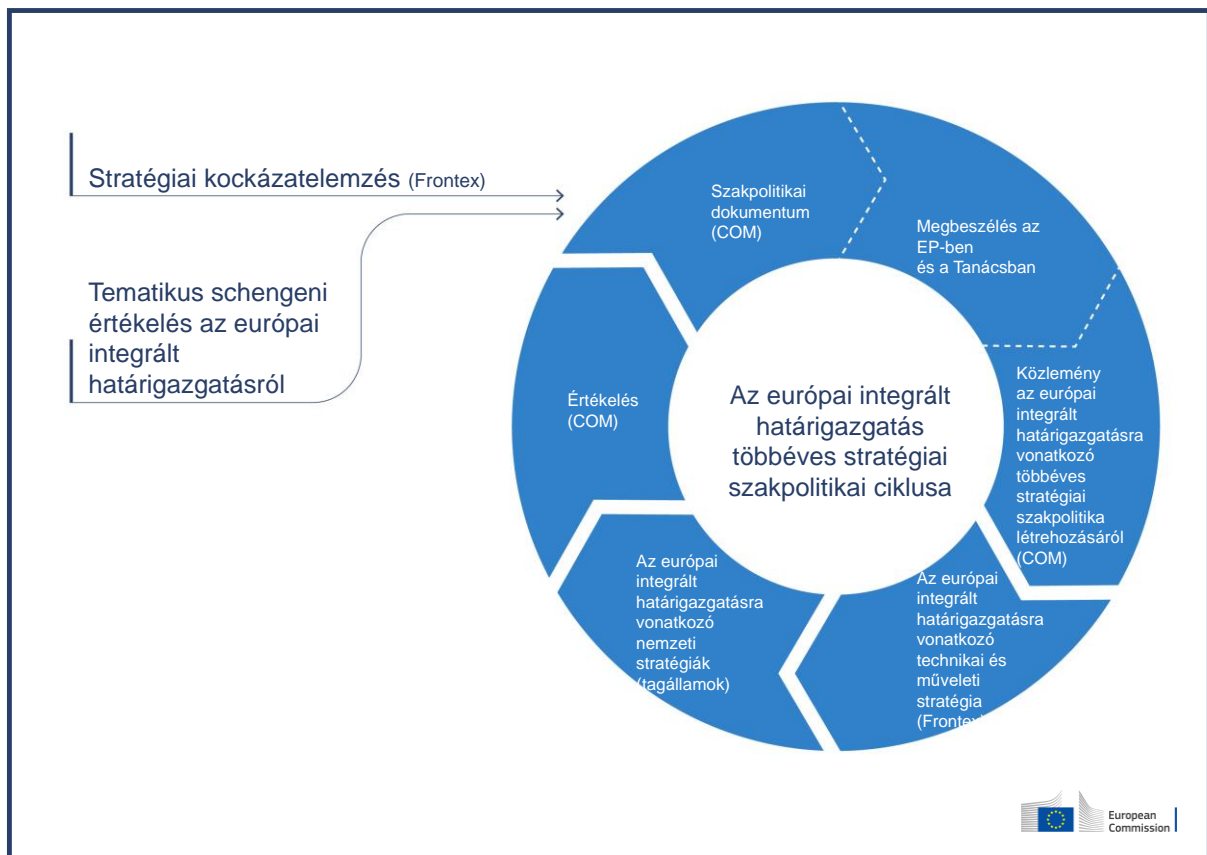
Stratégiai kockázatelemzés (Frontex)

Tematikus schengeni értékelés az európai integrált határigazgatásról

Szakpolitikai dokumentum (COM)

Megbeszélés az EP-ben és a Tanácsban

Közlemény az európai integrált határigazgatásra vonatkozó többéves stratégiai szakpolitika létrehozásáról (COM)

Az európai integrált határigazgatásra vonatkozó technikai és műveleti stratégia (Frontex)

Az európai integrált határigazgatásra vonatkozó nemzeti stratégiák (tagállamok)

Értékelés (COM)

Az európai integrált határigazgatás többéves stratégiai szakpolitikai ciklusa

European Commission